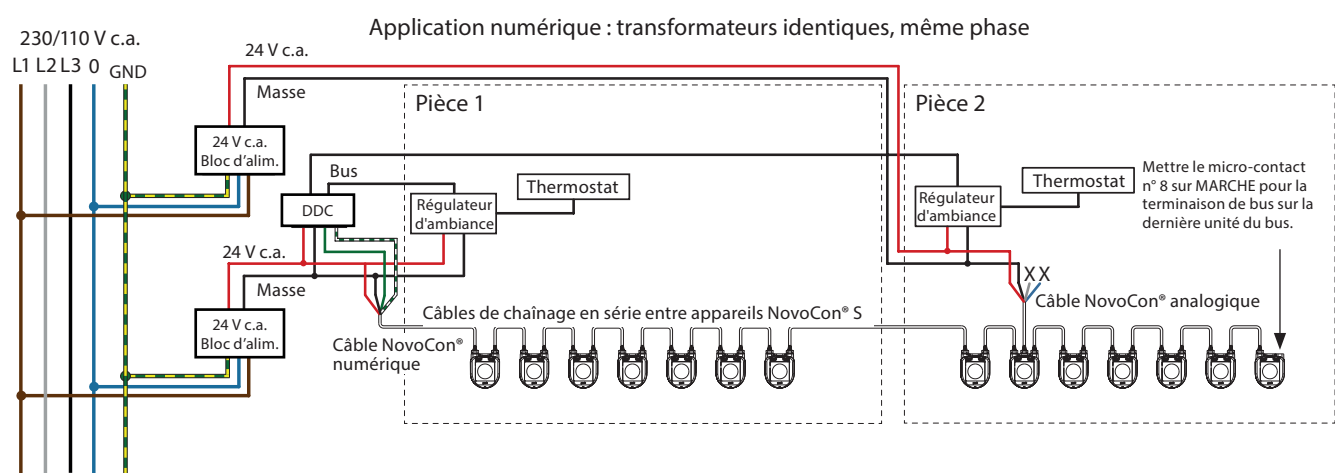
Application numérique : transformateurs identiques, même phase

230/110 V c.a.
L1 L2 L3 0 GND

24 V c.a.
Masse
24 V c.a.
Bloc d'alim.

Pièce 1
Pièce 2

Bus
DDC
Régulateur d'ambiance
Thermostat
Régulateur d'ambiance
Thermostat

Mettre le micro-contact n° 8 sur MARCHE pour la terminaison de bus sur la dernière unité du bus.

24 V c.a.
Masse
24 V c.a.
Bloc d'alim.

X X
Câble NovoCon® analogique
Câbles de chaînage en série entre appareils NovoCon® S
Câble NovoCon® numérique